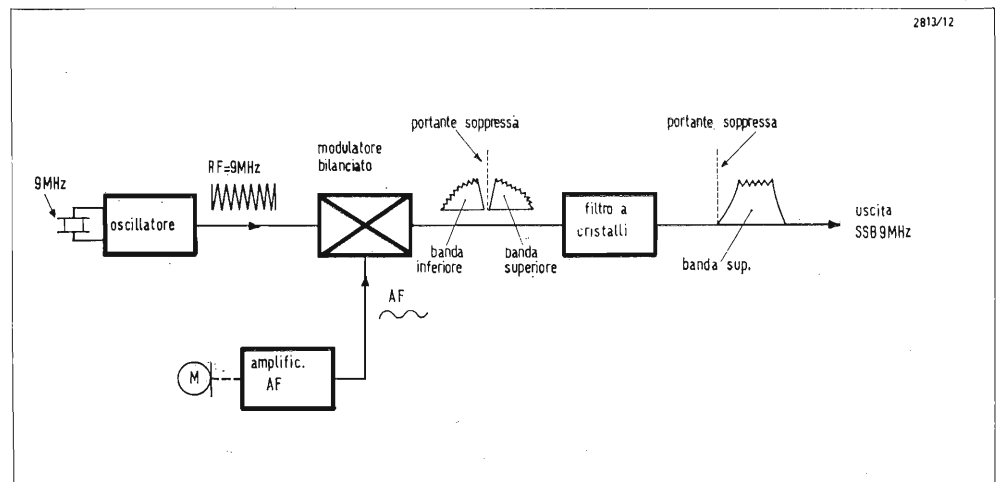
2813/12

9MHz

oscillatore

RF=9MHz

modulatore bilanciato

portante soppressa

banda inferiore

banda superiore

filtro a cristalli

portante soppressa

banda sup.

uscita SSB 9MHz

AF

M

amplific. AF